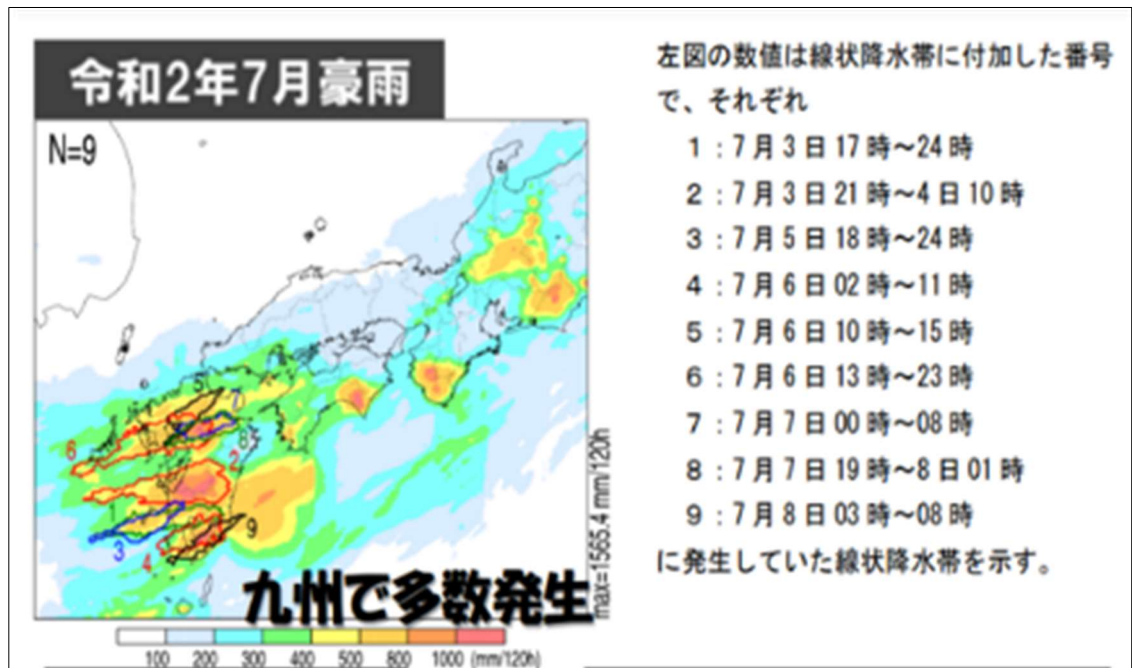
令和2年7月豪雨

N=9

5
7
8
6
2
1
3
4
9

九州で多数発生

max=1565.4 mm/120h

100 200 300 400 500 800 1000 (mm/120h)

左図の数値は線状降水帯に付加した番号で、それぞれ

1：7月3日17時～24時
2：7月3日21時～4日10時
3：7月5日18時～24時
4：7月6日02時～11時
5：7月6日10時～15時
6：7月6日13時～23時
7：7月7日00時～08時
8：7月7日19時～8日01時
9：7月8日03時～08時

に発生していた線状降水帯を示す。